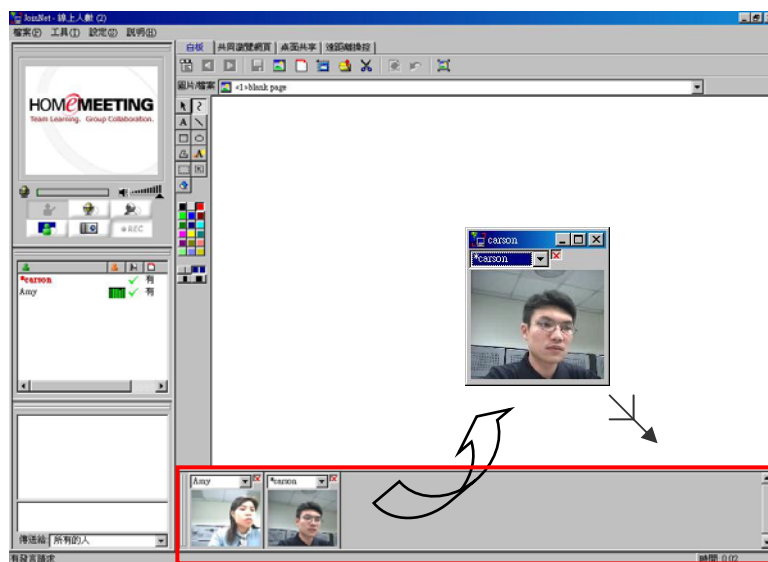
JoinNet - 線上人數 (2)

檔案(F) 工具(T) 設定(S) 說明(H)

白板 | 共同瀏覽網頁 | 桌面共享 | 遠端控制操控

圖片/檔案 <1>blank page

HOMEMEETING
Team Learning. Group Collaboration.

REC

*carson 有
Amy 有

carson
*carson

傳送給: 所有的人

Amy
*carson

有發言請求

時間 0:02